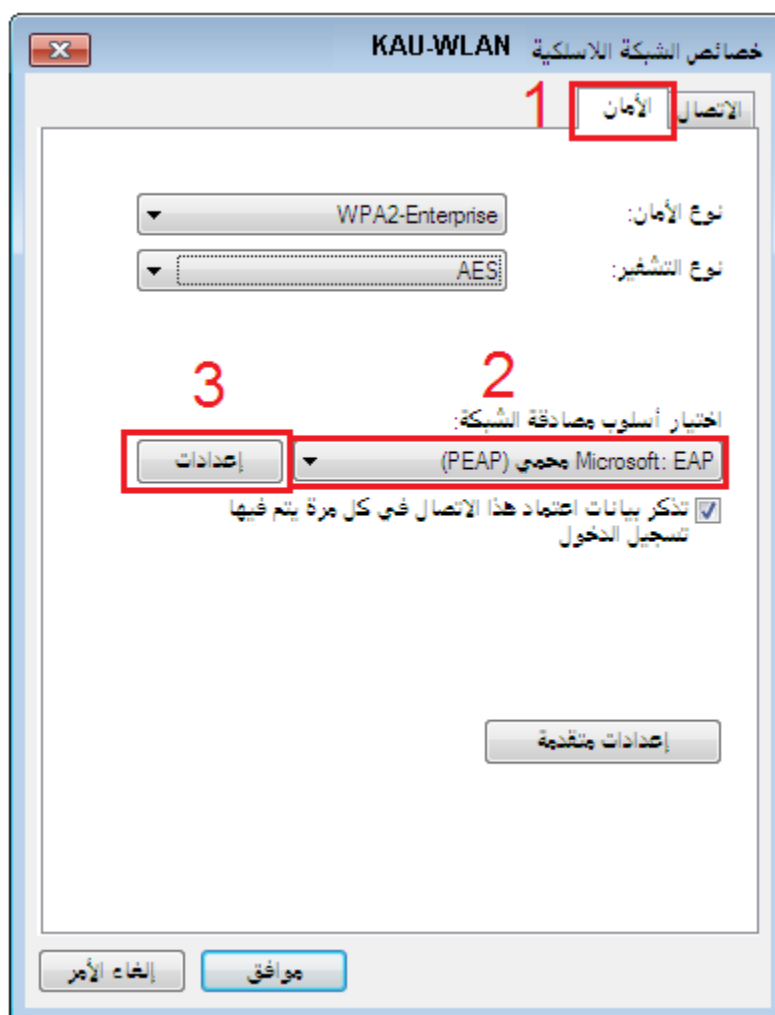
خصائص الشبكة اللاسلكية KAU-WLAN

الاتصال
الأمان
1

نوع الأمان: WPA2-Enterprise
نوع التشفير: AES

2
3
اختيار أسلوب مصادقة الشبكة:
Microsoft: EAP محمي (PEAP)
إعدادات

تذكر بيانات اعتماد هذا الاتصال في كل مرة يتم فيها تسجيل الدخول

إعدادات متقدمة

موافق
إلغاء الأمر